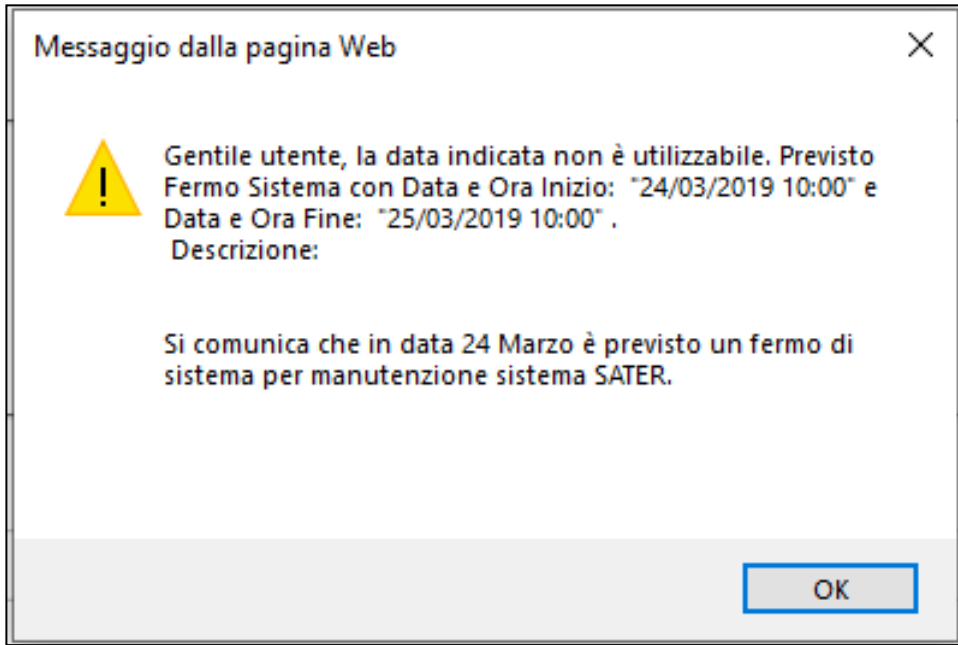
Messaggio dalla pagina Web

Gentile utente, la data indicata non è utilizzabile. Previsto Fermo Sistema con Data e Ora Inizio: "24/03/2019 10:00" e Data e Ora Fine: "25/03/2019 10:00" .
Descrizione:

Si comunica che in data 24 Marzo è previsto un fermo di sistema per manutenzione sistema SATER.

OK